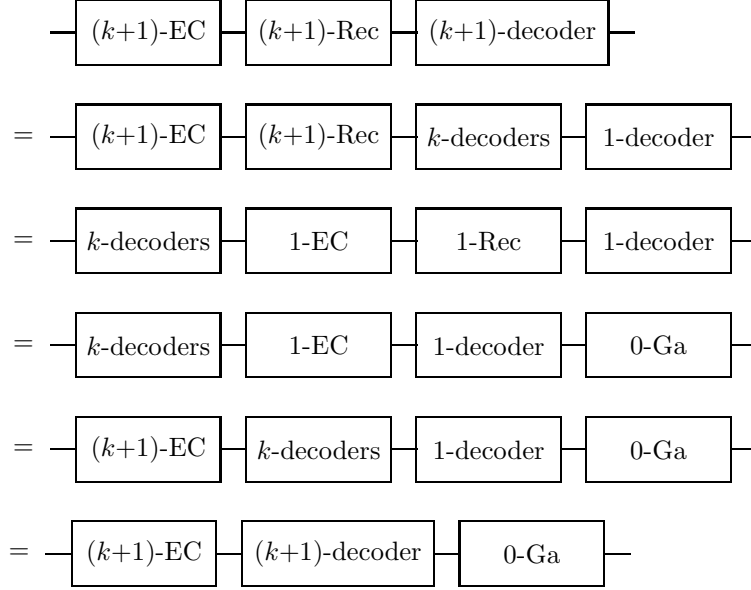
$(k+1)$-EC $(k+1)$-Rec $(k+1)$-decoder

$=$ $(k+1)$-EC $(k+1)$-Rec $k$-decoders 1-decoder

$=$ $k$-decoders 1-EC 1-Rec 1-decoder

$=$ $k$-decoders 1-EC 1-decoder 0-Ga

$=$ $(k+1)$-EC $k$-decoders 1-decoder 0-Ga

$=$ $(k+1)$-EC $(k+1)$-decoder 0-Ga